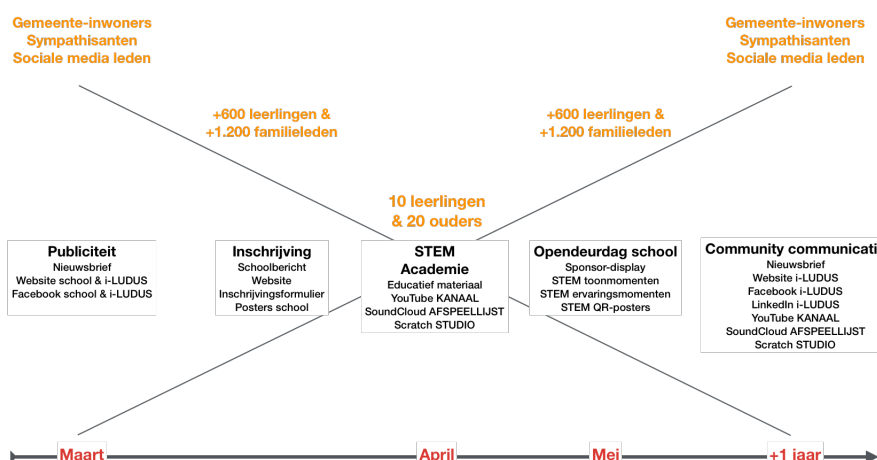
Gemeente-inwoners
Sympathisanten
Sociale media leden

Gemeente-inwoners
Sympathisanten
Sociale media leden

+600 leerlingen &
+1.200 familieleden

+600 leerlingen &
+1.200 familieleden

10 leerlingen
& 20 ouders

Publiciteit
Nieuwsbrief
Website school & i-LUDUS
Facebook school & i-LUDUS

Inschrijving
Schoolbericht
Website
Inschrijvingsformulier
Posters school

STEM
Academie
Educatief materiaal
YouTube KANAAL
SoundCloud AFSPEELLIJST
Scratch STUDIO

Opendeurdag school
Sponsor-display
STEM toonmomenten
STEM ervaringsmomenten
STEM QR-posters

Community communicati
Nieuwsbrief
Website i-LUDUS
Facebook i-LUDUS
LinkedIn i-LUDUS
YouTube KANAAL
SoundCloud AFSPEELLIJST
Scratch STUDIO

Maart
April
Mei
+1 jaar